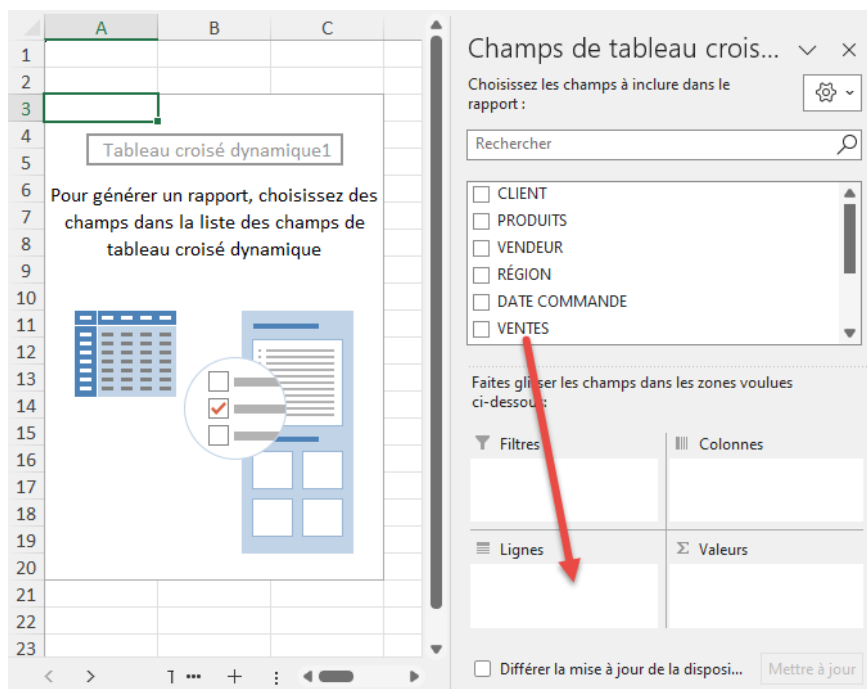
| | A | B | C |
|---|---|---|---|
| 1 | | | |
| 2 | | | |
| 3 | | | |
| 4 | | | |
| 5 | | | |
| 6 | | | |
| 7 | | | |
| 8 | | | |
| 9 | | | |
| 10 | | | |
| 11 | | | |
| 12 | | | |
| 13 | | | |
| 14 | | | |
| 15 | | | |
| 16 | | | |
| 17 | | | |
| 18 | | | |
| 19 | | | |
| 20 | | | |
| 21 | | | |
| 22 | | | |
| 23 | | | |

Tableau croisé dynamique1

Pour générer un rapport, choisissez des champs dans la liste des champs de tableau croisé dynamique

1 ··· +

Champs de tableau crois...

Choisissez les champs à inclure dans le rapport :

Rechercher

CLIENT
PRODUITS
VENDEUR
RÉGION
DATE COMMANDE
VENTES

Faites glisser les champs dans les zones voulues ci-dessous :

Filtres

Colonnes

Lignes

Σ Valeurs

Différer la mise à jour de la disposi...

Mettre à jour